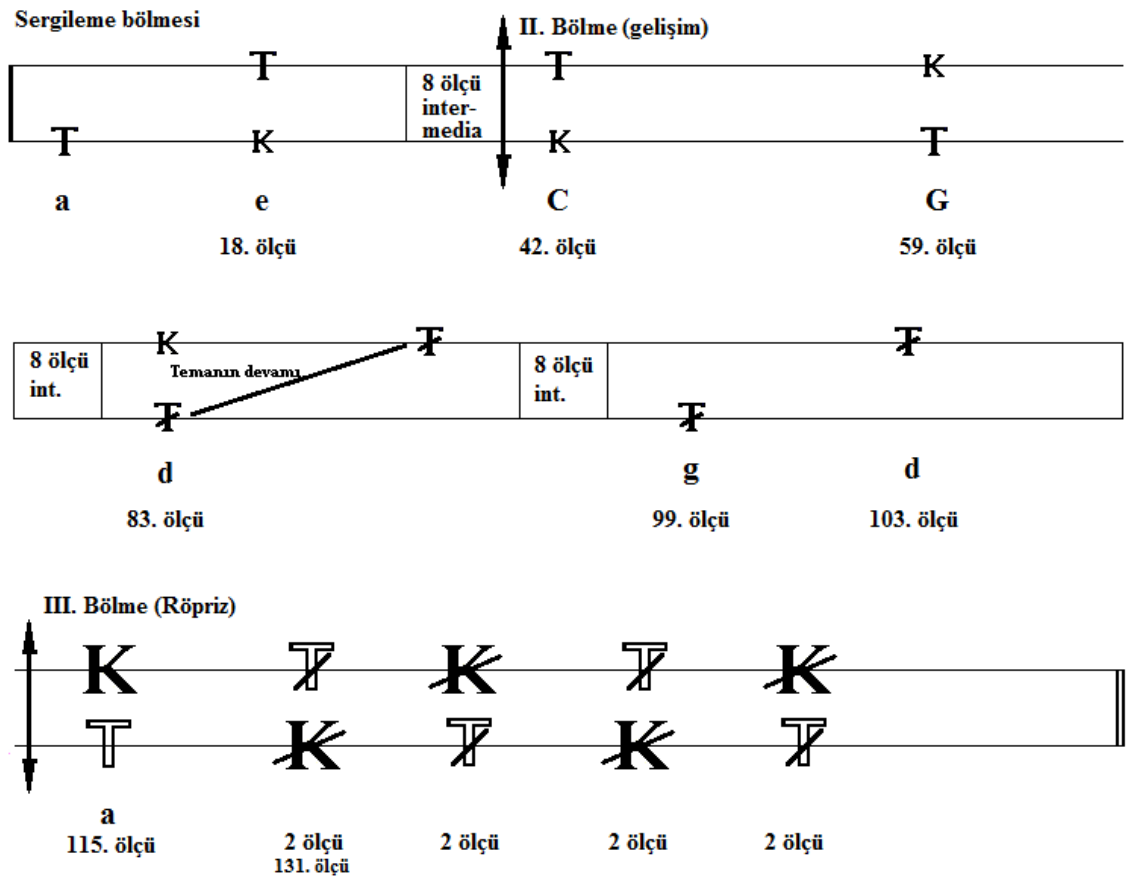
Sergileme bölmesi

II. Bölme (gelişim)

T

8 ölçü intermedia

T

K

T

K

K

T

a

e

C

G

18. ölçü

42. ölçü

59. ölçü

8 ölçü int.

K

Temanın devamı

T

8 ölçü int.

T

T

T

d

g

d

83. ölçü

99. ölçü

103. ölçü

III. Bölme (Röpriz)

K

T

K

T

K

T

K

T

K

T

a

115. ölçü

2 ölçü

131. ölçü

2 ölçü

2 ölçü

2 ölçü